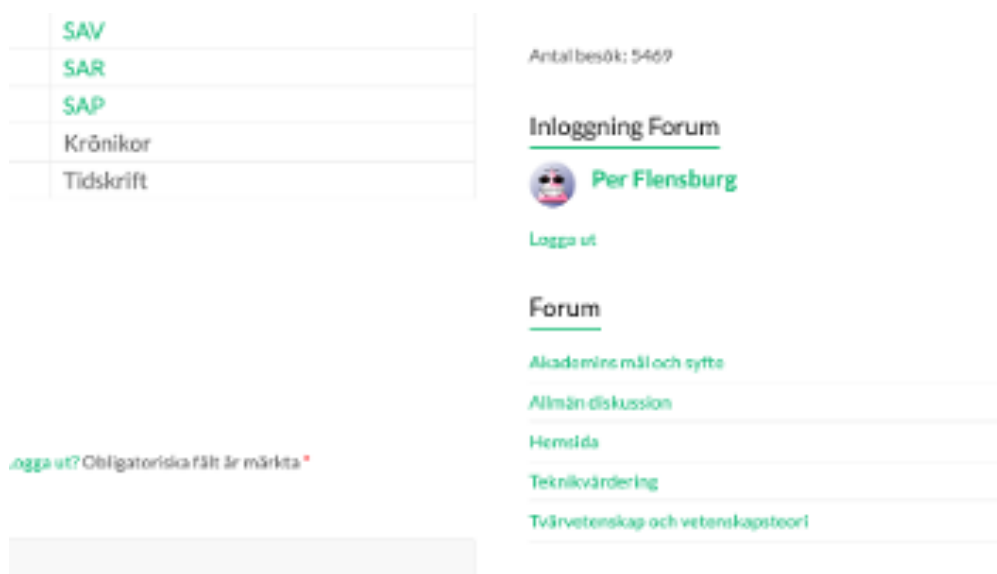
SAV
SAR
SAP
Krönikor
Tidskrift

Antal besök: 5469

Inloggning Forum

Per Flensburg

Logga ut

Forum

Akademins mål och syfte
Allmän diskussion
Hemsida
Teknikvärdering
Tvärvetenskap och vetenskapsteori

ogga ut? Obligatoriska fält är märkta *